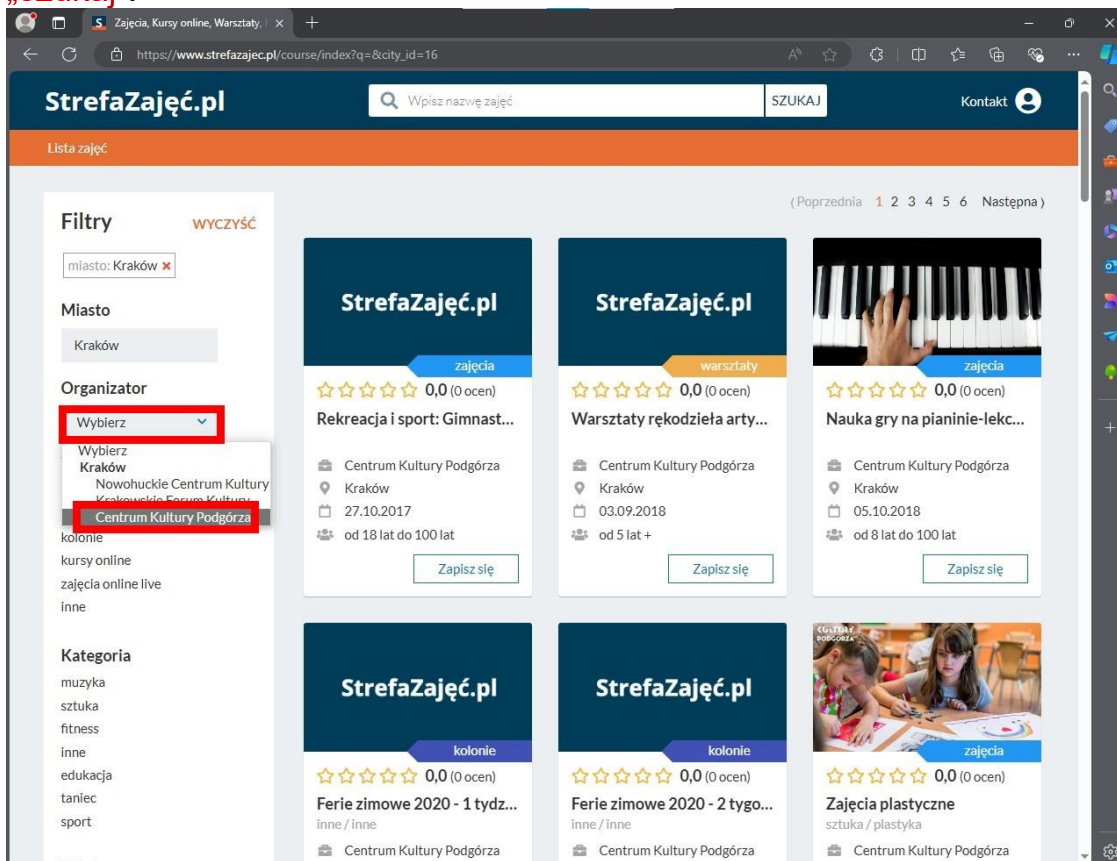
„SZUKAJ".

Zajęcia, Kursy online, Warsztaty,

https://www.strefazajec.pl/course/index?q=&city_id=16

StrefaZajęć.pl

Wpisz nazwę zajęć

SZUKAJ

Kontakt

Lista zajęć

Filtry WYCZYŚĆ

miasto: Kraków ×

Miasto

Kraków

Organizator

Wybierz

Wybierz
Kraków
Nowohuckie Centrum Kultury
Krakowskie Forum Kultury
Centrum Kultury Podgórza

kolonie
kursy online
zajęcia online live
inne

Kategoria

muzyka
sztuka
fitness
inne
edukacja
taniec
sport

( Poprzednia 1 2 3 4 5 6 Następna )

StrefaZajęć.pl
zajęcia
0,0 (0 ocen)
Rekreacja i sport: Gimnast...
Centrum Kultury Podgórza
Kraków
27.10.2017
od 18 lat do 100 lat
Zapisz się

StrefaZajęć.pl
warsztaty
0,0 (0 ocen)
Warsztaty rękodzieła arty...
Centrum Kultury Podgórza
Kraków
03.09.2018
od 5 lat +
Zapisz się

zajęcia
0,0 (0 ocen)
Nauka gry na pianinie-lekc...
Centrum Kultury Podgórza
Kraków
05.10.2018
od 8 lat do 100 lat
Zapisz się

StrefaZajęć.pl
kolonie
0,0 (0 ocen)
Ferie zimowe 2020 - 1 tydz...
inne / inne
Centrum Kultury Podgórza

StrefaZajęć.pl
kolonie
0,0 (0 ocen)
Ferie zimowe 2020 - 2 tygo...
inne / inne
Centrum Kultury Podgórza

KULTURY PODGÓRZA
zajęcia
0,0 (0 ocen)
Zajęcia plastyczne
sztuka / plastyka
Centrum Kultury Podgórza